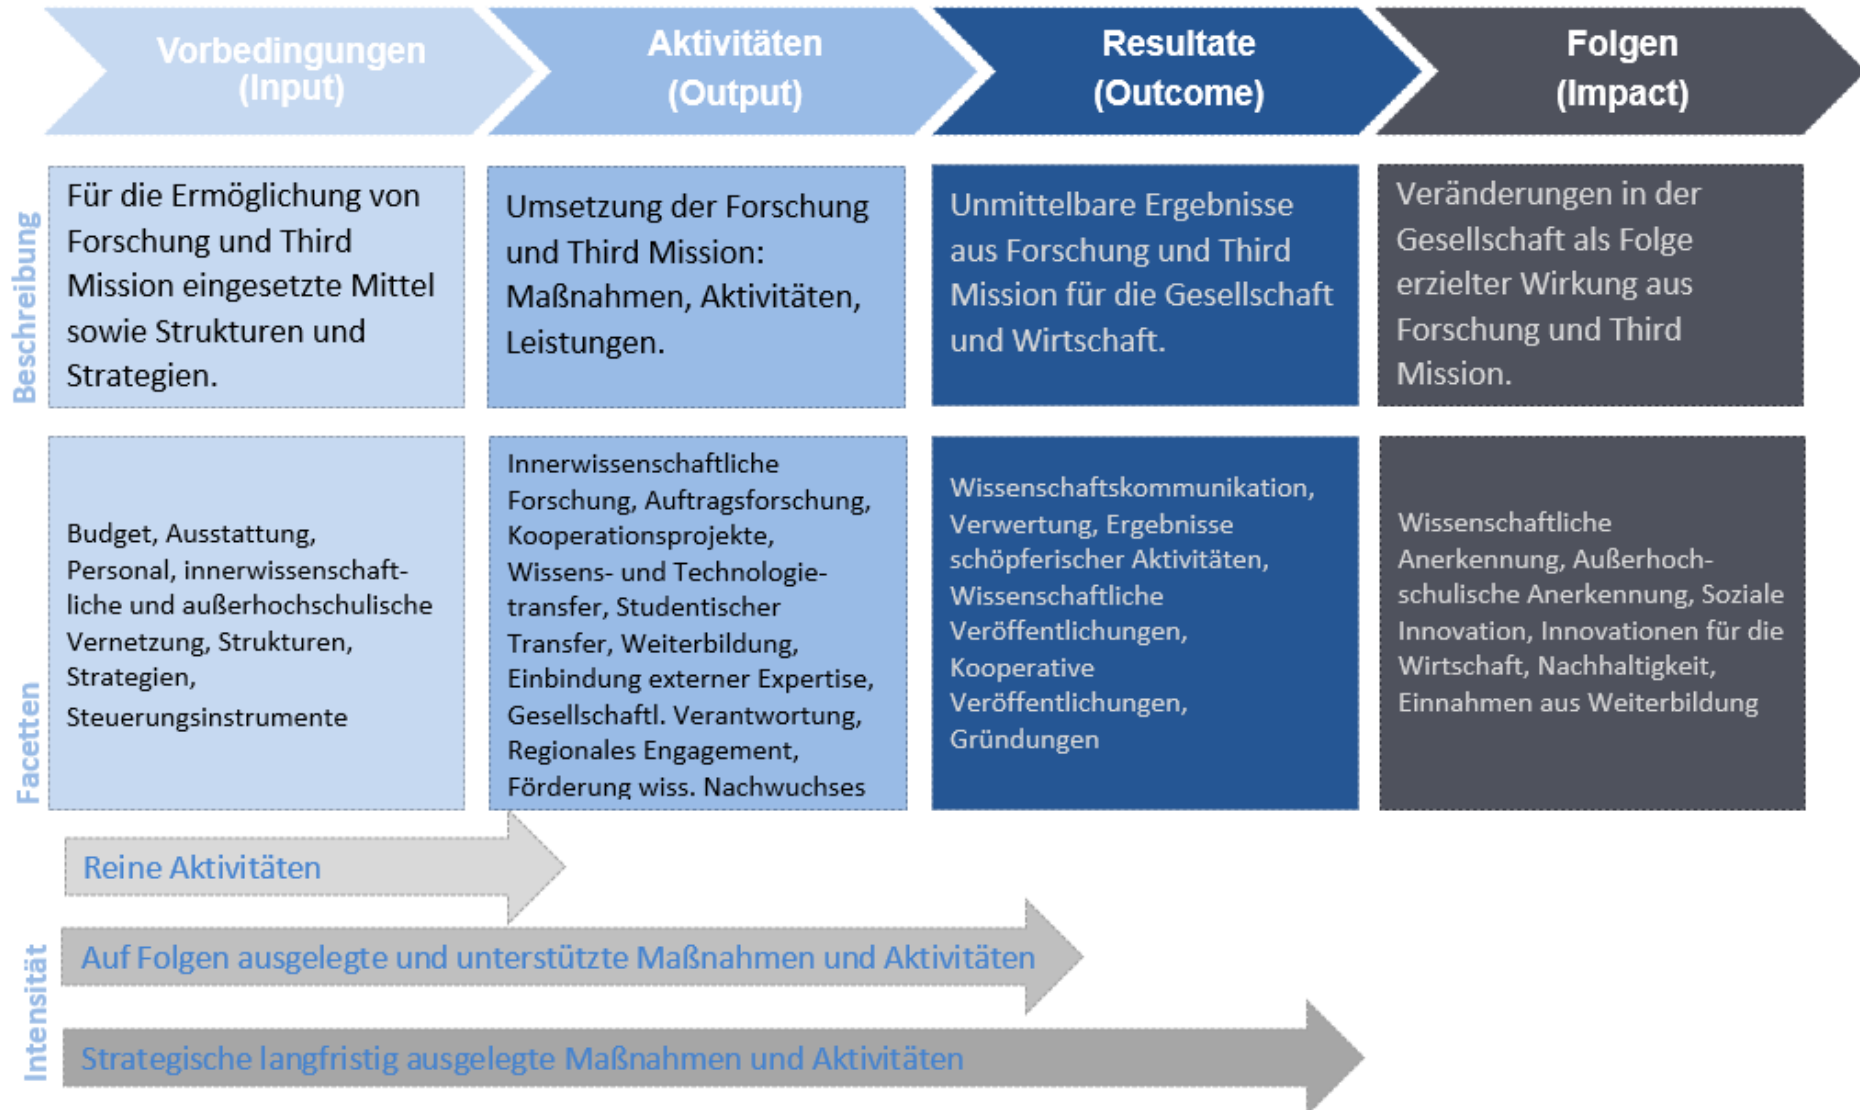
Vorbedingungen (Input)

Aktivitäten (Output)

Resultate (Outcome)

Folgen (Impact)

Beschreibung

Für die Ermöglichung von Forschung und Third Mission eingesetzte Mittel sowie Strukturen und Strategien.

Umsetzung der Forschung und Third Mission: Maßnahmen, Aktivitäten, Leistungen.

Unmittelbare Ergebnisse aus Forschung und Third Mission für die Gesellschaft und Wirtschaft.

Veränderungen in der Gesellschaft als Folge erzielter Wirkung aus Forschung und Third Mission.

Facetten

Budget, Ausstattung, Personal, innerwissenschaftliche und außerhochschulische Vernetzung, Strukturen, Strategien, Steuerungsinstrumente

Innerwissenschaftliche Forschung, Auftragsforschung, Kooperationsprojekte, Wissens- und Technologietransfer, Studentischer Transfer, Weiterbildung, Einbindung externer Expertise, Gesellschaftl. Verantwortung, Regionales Engagement, Förderung wiss. Nachwuchses

Wissenschaftskommunikation, Verwertung, Ergebnisse schöpferischer Aktivitäten, Wissenschaftliche Veröffentlichungen, Kooperative Veröffentlichungen, Gründungen

Wissenschaftliche Anerkennung, Außerhochschulische Anerkennung, Soziale Innovation, Innovationen für die Wirtschaft, Nachhaltigkeit, Einnahmen aus Weiterbildung

Intensität

Reine Aktivitäten

Auf Folgen ausgelegte und unterstützte Maßnahmen und Aktivitäten

Strategische langfristig ausgelegte Maßnahmen und Aktivitäten